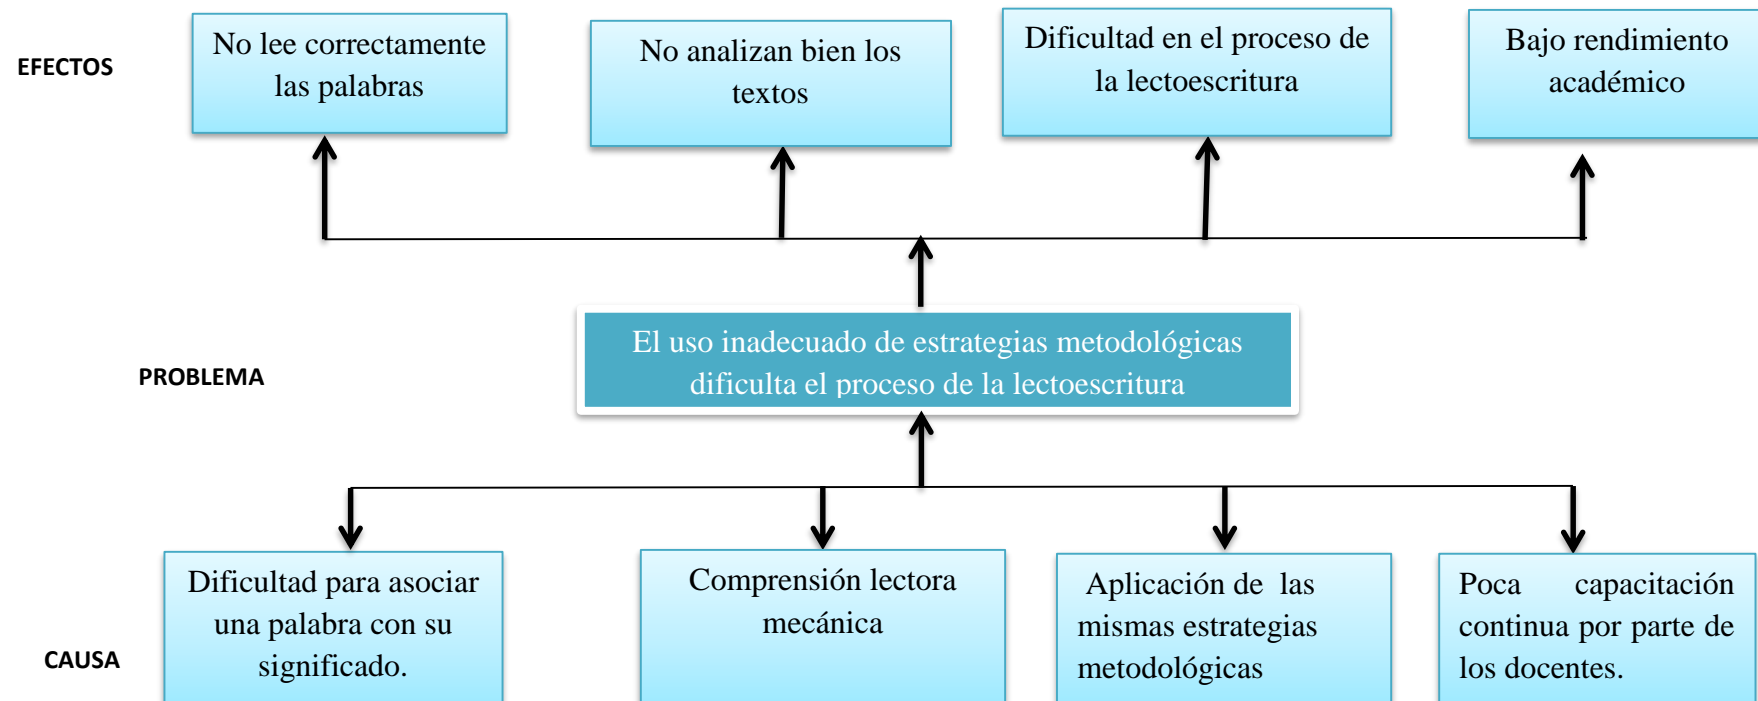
EFECTOS

No lee correctamente las palabras

No analizan bien los textos

Dificultad en el proceso de la lectoescritura

Bajo rendimiento académico

PROBLEMA

El uso inadecuado de estrategias metodológicas dificulta el proceso de la lectoescritura

CAUSA

Dificultad para asociar una palabra con su significado.

Comprensión lectora mecánica

Aplicación de las mismas estrategias metodológicas

Poca capacitación continua por parte de los docentes.